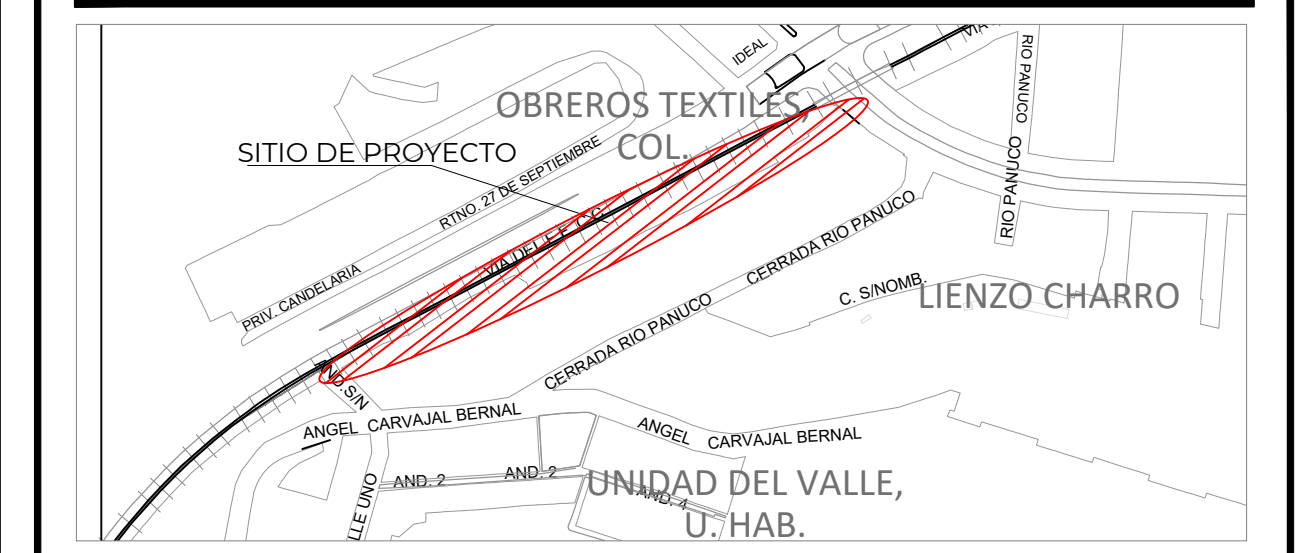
IDEAL
VIA
RIO PANUCO
OBREROS TEXTILES, COL.
SITIO DE PROYECTO
RTNO. 27 DE SEPTIEMBRE
VIA DEL F.F.C.C.
RIO PANUCO
CERRADA RIO PANUCO
PRIV. CANDELARIA
C. S/NOMB.
LIENZO CHARRO
CERRADA RIO PANUCO
AND. S/N
ANGEL CARVAJAL BERNAL
ANGEL CARVAJAL BERNAL
AND. 2
AND. 2
LLE UNO
AND. 4
UNIDAD DEL VALLE, U. HAB.